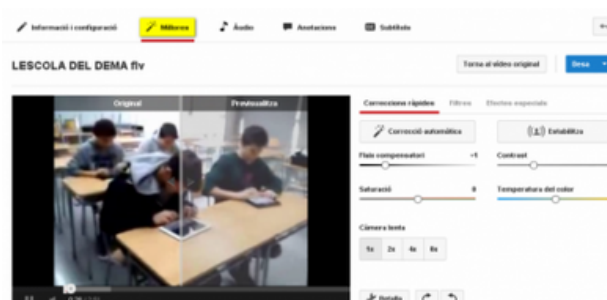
Informació i configuració	Millores	Àudio	Anotacions	Subtítols

LESCOLA DEL DEMA flv

Torna al vídeo original	Desa

Original	Previsualitza

Correccions ràpides	Filtres	Efectes especials

Correcció automàtica	Estabilitza

Flaix compensatori	+1	Contrast

Saturació	0	Temperatura del color

Càmera lenta

1x	2x	4x	8x

Retalla